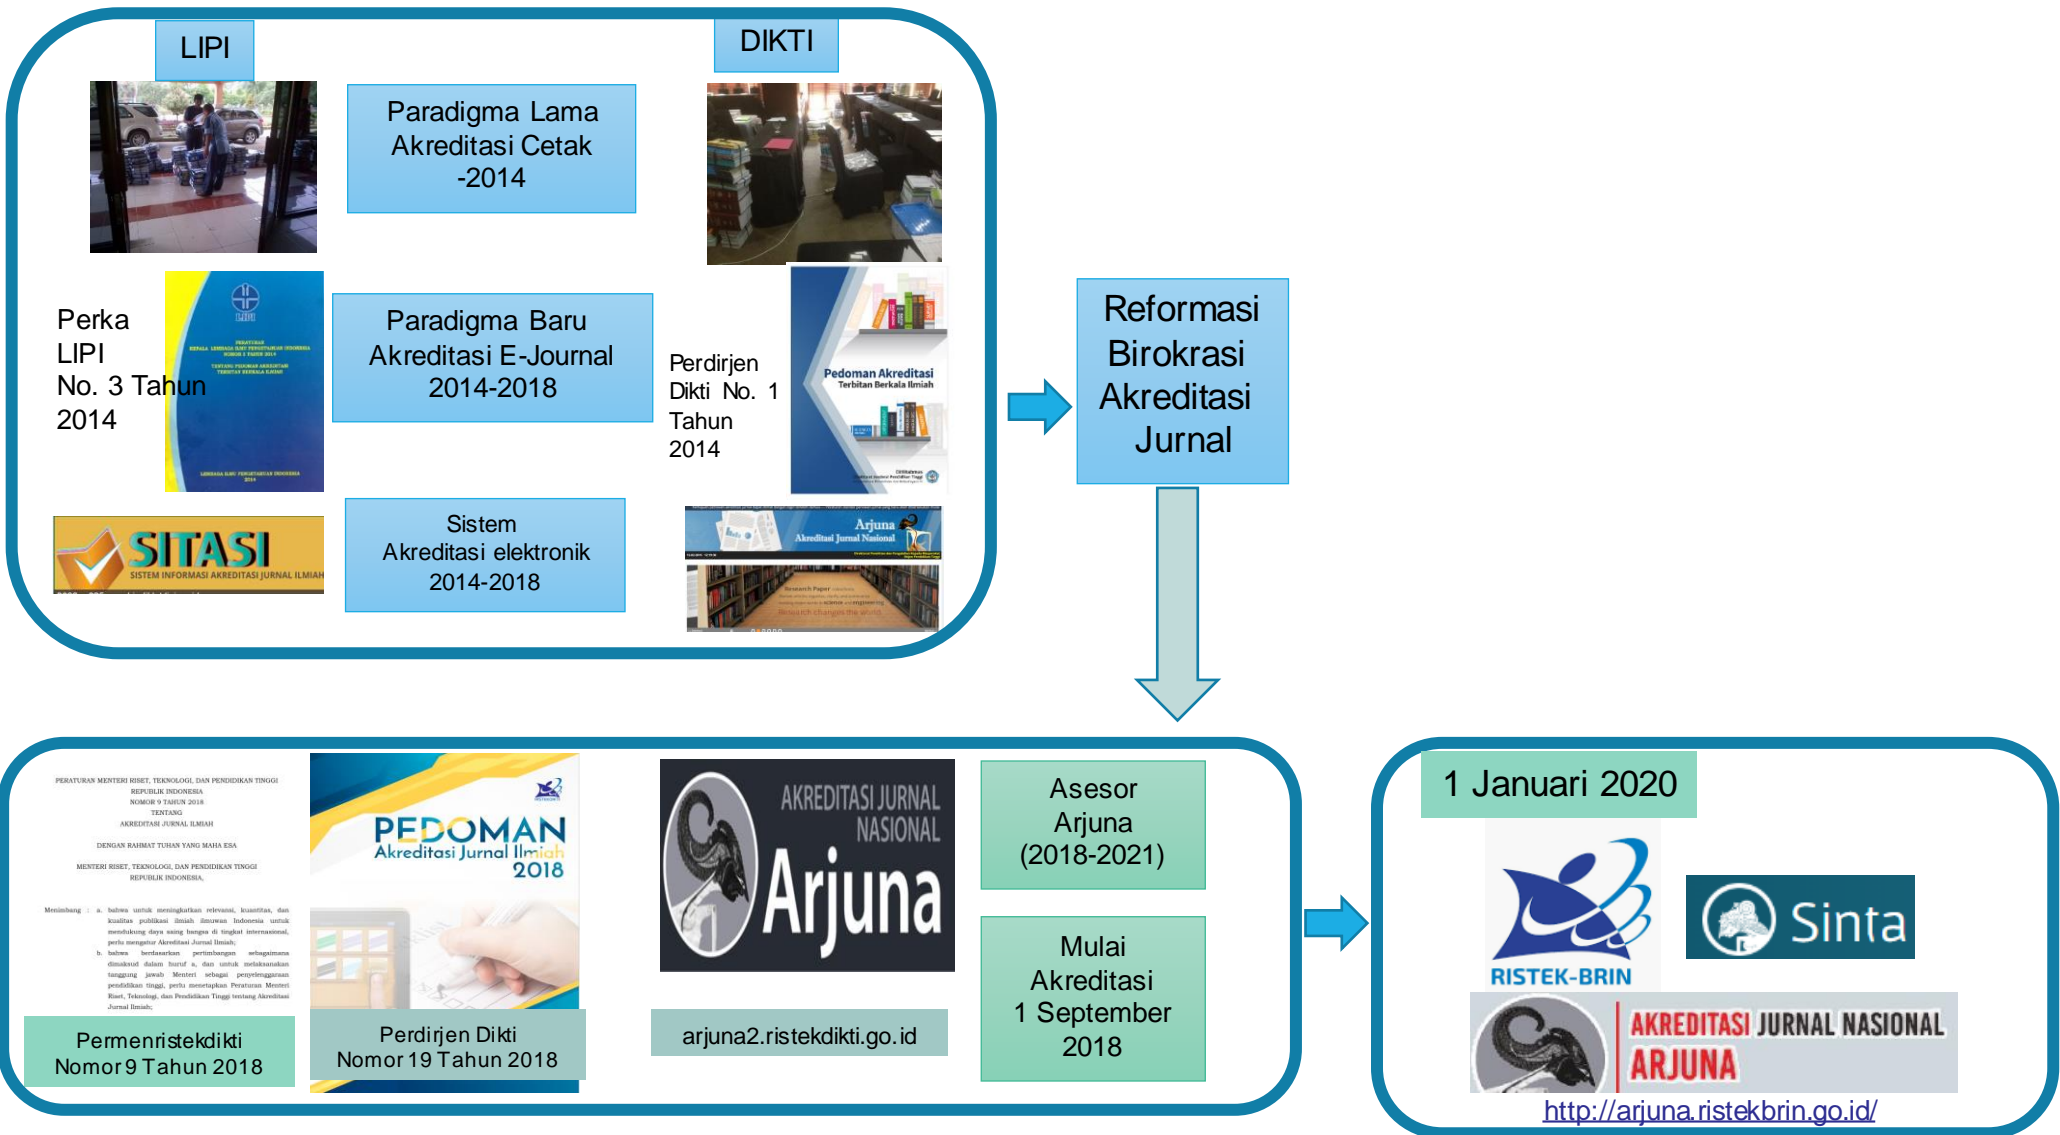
LIPI

DIKTI

Paradigma Lama Akreditasi Cetak -2014

Perka LIPI No. 3 Tahun 2014

Paradigma Baru Akreditasi E-Journal 2014-2018

Perdirjen Dikti No. 1 Tahun 2014

Pedoman Akreditasi Terbitan Berkala Ilmiah

SITASI
SISTEM INFORMASI AKREDITASI JURNAL ILMIAH

Sistem Akreditasi elektronik 2014-2018

Arjuna Akreditasi Jurnal Nasional

Reformasi Birokrasi Akreditasi Jurnal

PERATURAN MENTERI RISET, TEKNOLOGI, DAN PENDIDIKAN TINGGI REPUBLIK INDONESIA NOMOR 9 TAHUN 2018 TENTANG AKREDITASI JURNAL ILMIAH

DENGAN RAHMAT TUHAN YANG MAHA ESA

MENTERI RISET, TEKNOLOGI, DAN PENDIDIKAN TINGGI REPUBLIK INDONESIA,

Permenristekdikti Nomor 9 Tahun 2018

PEDOMAN Akreditasi Jurnal Ilmiah 2018

Perdirjen Dikti Nomor 19 Tahun 2018

AKREDITASI JURNAL NASIONAL Arjuna

arjuna2.ristekdikti.go.id

Asesor Arjuna (2018-2021)

Mulai Akreditasi 1 September 2018

1 Januari 2020

RISTEK-BRIN

Sinta

AKREDITASI JURNAL NASIONAL ARJUNA

http://arjuna.ristekbrin.go.id/